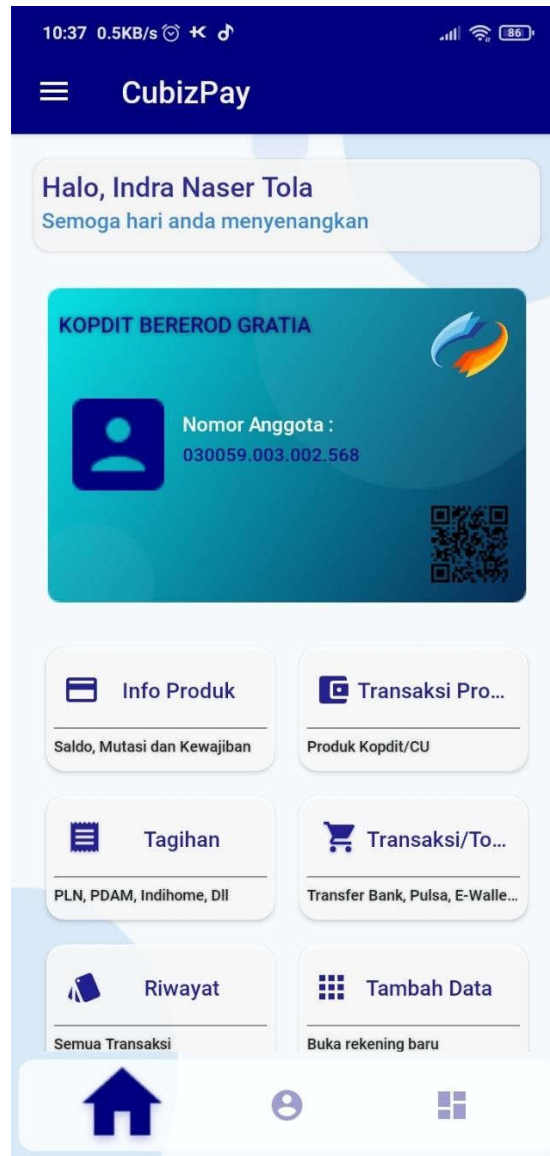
10:37 0.5KB/s

86

CubizPay

Halo, Indra Naser Tola
Semoga hari anda menyenangkan

KOPDIT BEREROD GRATIA

Nomor Anggota :
030059.003.002.568

Info Produk
Saldo, Mutasi dan Kewajiban

Transaksi Pro...
Produk Kopdit/CU

Tagihan
PLN, PDAM, Indihome, Dll

Transaksi/To...
Transfer Bank, Pulsa, E-Walle...

Riwayat
Semua Transaksi

Tambah Data
Buka rekening baru